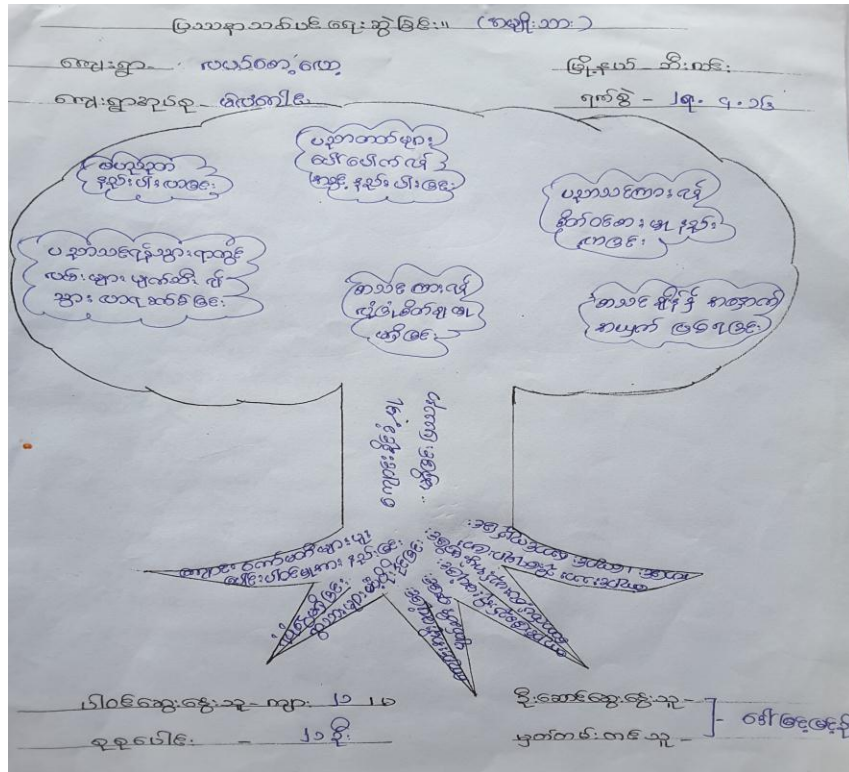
ပြဿနာသစ်ပင် ရေးဆွဲခြင်း။ (အမျိုးသား)

ကျေးရွာ - လယ်တော့တော

မြို့နယ် - ဘီးလင်း

ကျေးရွာအုပ်စု - ဇိတ်ကါးဒါ

ရက်စွဲ - ၂၉. ၄. ၁၆

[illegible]

ပညာတတ်များ လော်လောက်မှု နည်းပါးခြင်း

ပညာသင်ကြားမှု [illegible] နည်း ကြခြင်း

ပညာသင်ရန်သွားရာတွင် လမ်းများ မှုတ်ဆိုး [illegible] သွား လာရခက်ခဲခြင်း

ကလေး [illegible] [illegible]

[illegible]

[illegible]

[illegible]

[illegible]

ပါဝင်ဆွေးနွေးသူ - ကျား - ၁၂ မ - ၁၀

ဦးဆောင်ဆွေးနွေးသူ -

မှတ်တမ်းတင်သူ -

စုစုပေါင်း - ၂၁ ဦး

ဒေါ်မြင့်မြင့်